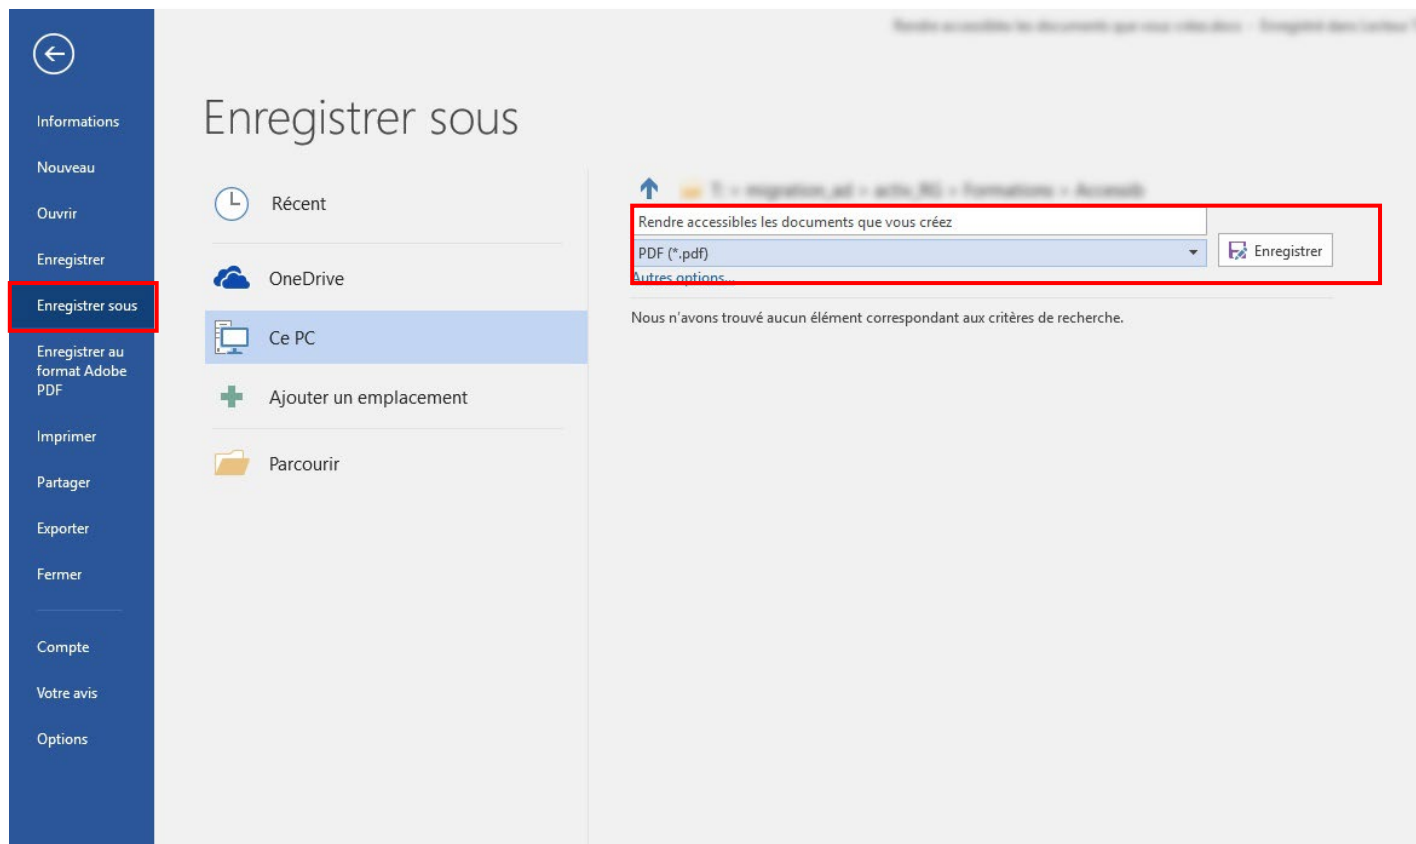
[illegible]

Informations
Nouveau
Ouvrir
Enregistrer
Enregistrer sous
Enregistrer au format Adobe PDF
Imprimer
Partager
Exporter
Fermer
Compte
Votre avis
Options

Enregistrer sous

Récent
OneDrive
Ce PC
Ajouter un emplacement
Parcourir

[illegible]

Rendre accessibles les documents que vous créez
PDF (*.pdf)
Enregistrer
Autres options...

Nous n'avons trouvé aucun élément correspondant aux critères de recherche.